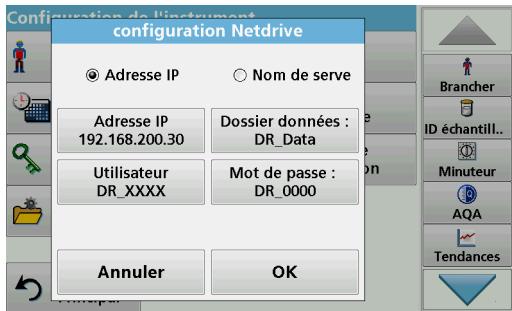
Configuration de l'instrument

configuration Netdrive

◉ Adresse IP ○ Nom de serve

Adresse IP
192.168.200.30

Dossier données :
DR_Data

Utilisateur
DR_XXXX

Mot de passe :
DR_0000

Annuler

OK

e

e
on

Principal

Brancher

ID échantill..

Minuteur

AQA

Tendances